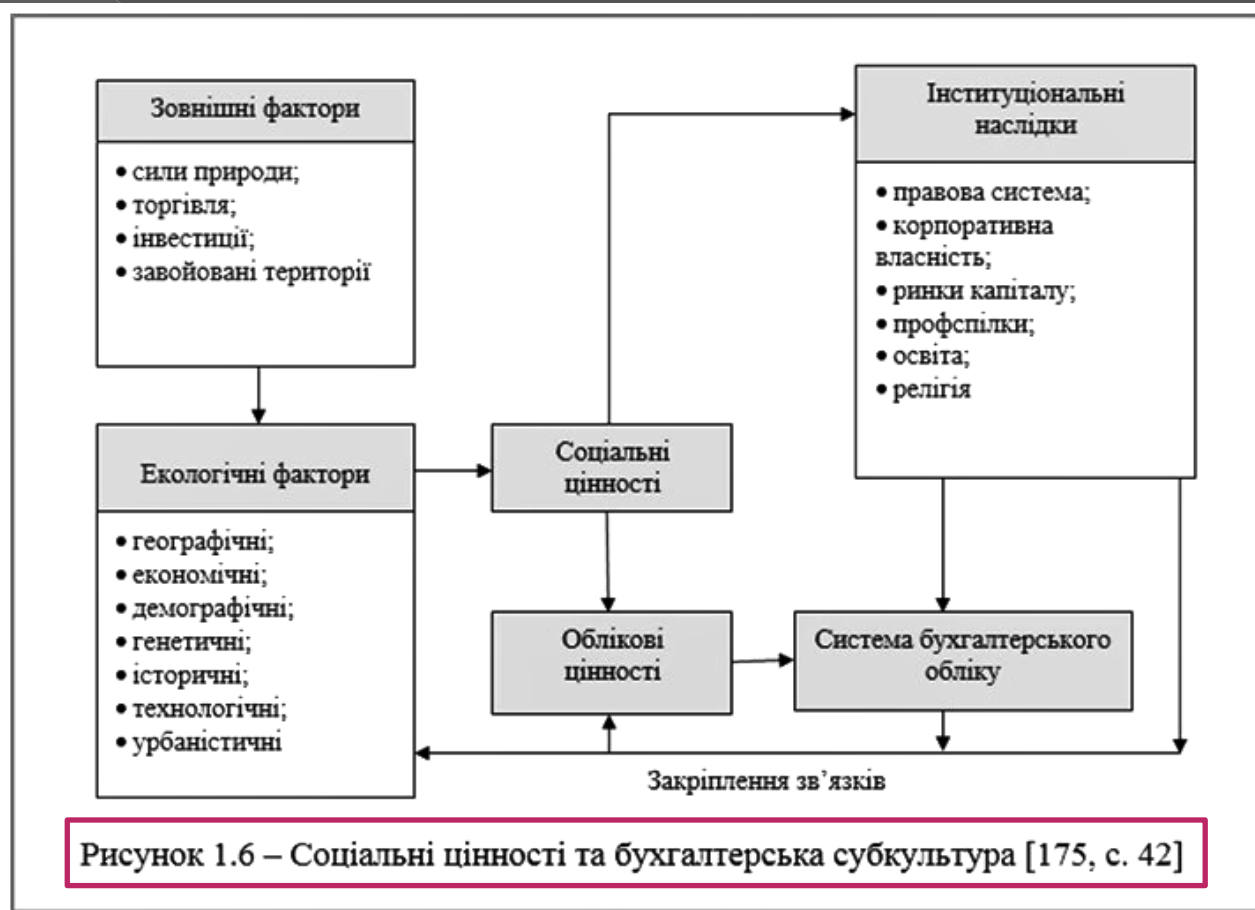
Зовнішні фактори

• сили природи;
• торгівля;
• інвестиції;
• завойовані території

Екологічні фактори

• географічні;
• економічні;
• демографічні;
• генетичні;
• історичні;
• технологічні;
• урбаністичні

Соціальні цінності

Облікові цінності

Інституціональні наслідки

• правова система;
• корпоративна власність;
• ринки капіталу;
• профспілки;
• освіта;
• релігія

Система бухгалтерського обліку

Закріплення зв'язків

Рисунок 1.6 – Соціальні цінності та бухгалтерська субкультура [175, с. 42]